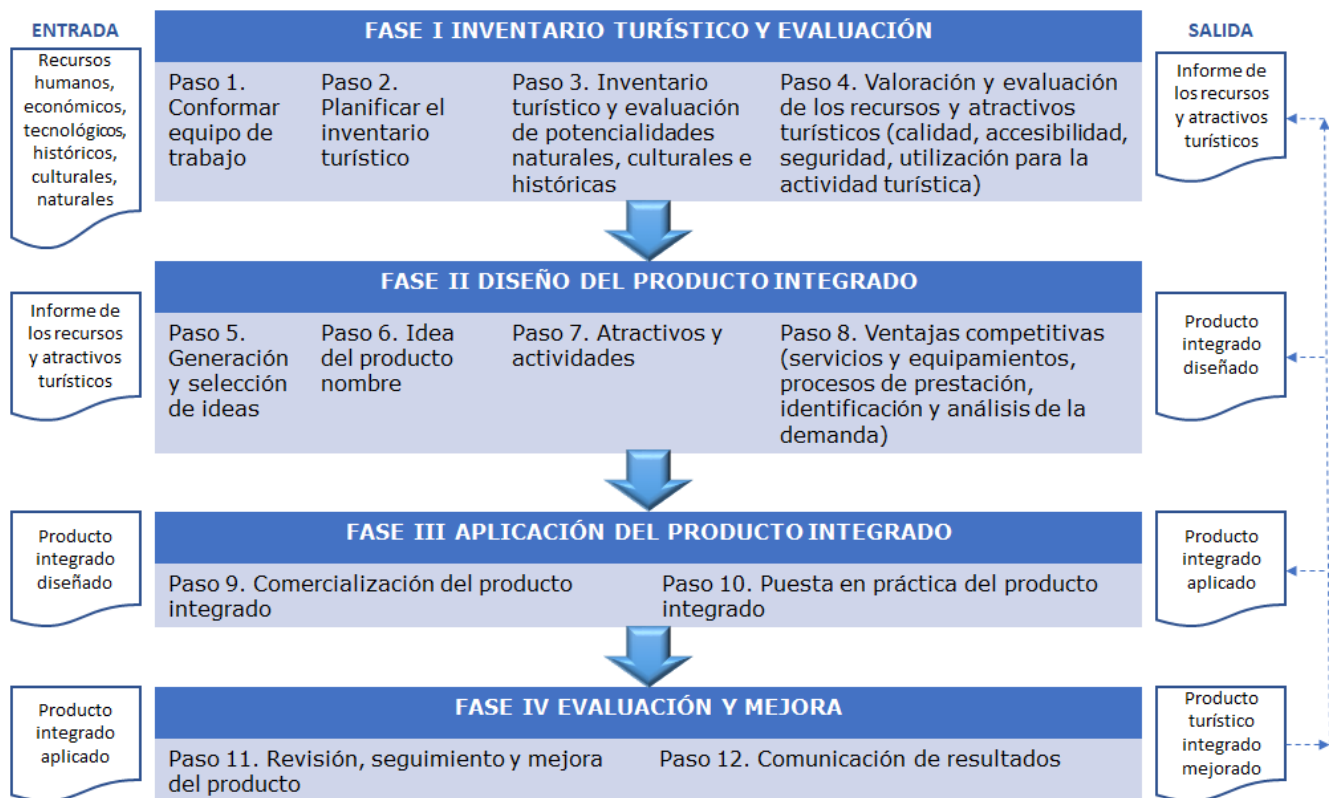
ENTRADA

Recursos humanos, económicos, tecnológicos, históricos, culturales, naturales

FASE I INVENTARIO TURÍSTICO Y EVALUACIÓN

Paso 1. Conformar equipo de trabajo

Paso 2. Planificar el inventario turístico

Paso 3. Inventario turístico y evaluación de potencialidades naturales, culturales e históricas

Paso 4. Valoración y evaluación de los recursos y atractivos turísticos (calidad, accesibilidad, seguridad, utilización para la actividad turística)

SALIDA

Informe de los recursos y atractivos turísticos

Informe de los recursos y atractivos turísticos

FASE II DISEÑO DEL PRODUCTO INTEGRADO

Paso 5. Generación y selección de ideas

Paso 6. Idea del producto nombre

Paso 7. Atractivos y actividades

Paso 8. Ventajas competitivas (servicios y equipamientos, procesos de prestación, identificación y análisis de la demanda)

Producto integrado diseñado

Producto integrado diseñado

FASE III APLICACIÓN DEL PRODUCTO INTEGRADO

Paso 9. Comercialización del producto integrado

Paso 10. Puesta en práctica del producto integrado

Producto integrado aplicado

Producto integrado aplicado

FASE IV EVALUACIÓN Y MEJORA

Paso 11. Revisión, seguimiento y mejora del producto

Paso 12. Comunicación de resultados

Producto turístico integrado mejorado